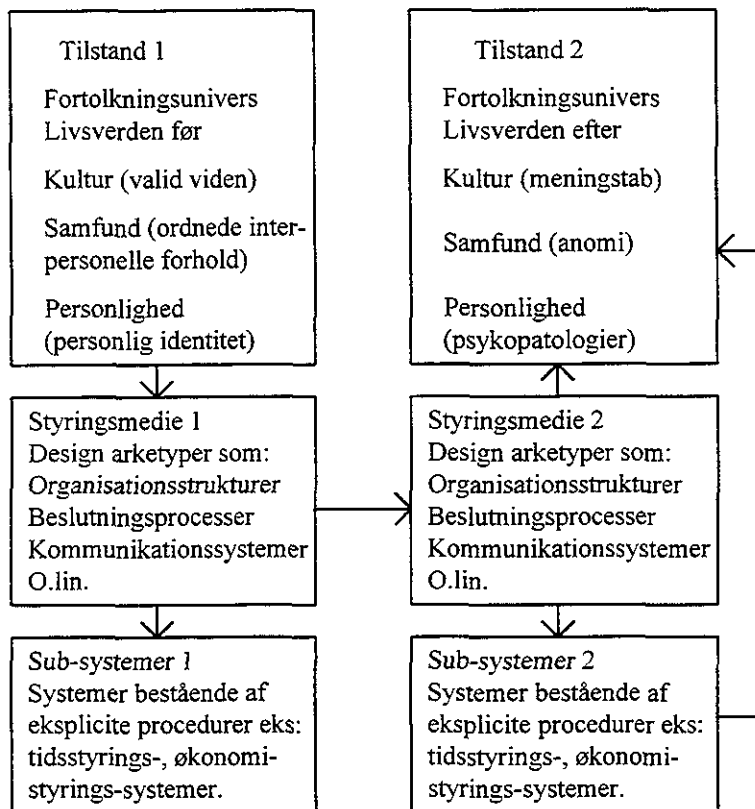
Tilstand 1

Fortolkningsunivers
Livsverden før

Kultur (valid viden)

Samfund (ordnede interpersonelle forhold)

Personlighed
(personlig identitet)

Tilstand 2

Fortolkningsunivers
Livsverden efter

Kultur (meningstab)

Samfund (anomi)

Personlighed
(psykopatologier)

Styringsmedie 1
Design arketyper som:
Organisationsstrukturer
Beslutningsprocesser
Kommunikationssystemer
O.lin.

Styringsmedie 2
Design arketyper som:
Organisationsstrukturer
Beslutningsprocesser
Kommunikationssystemer
O.lin.

Sub-systemer 1
Systemer bestående af eksplicite procedurer eks: tidsstyrings-, økonomistyrings-systemer.

Sub-systemer 2
Systemer bestående af eksplicite procedurer eks: tidsstyrings-, økonomistyrings-systemer.